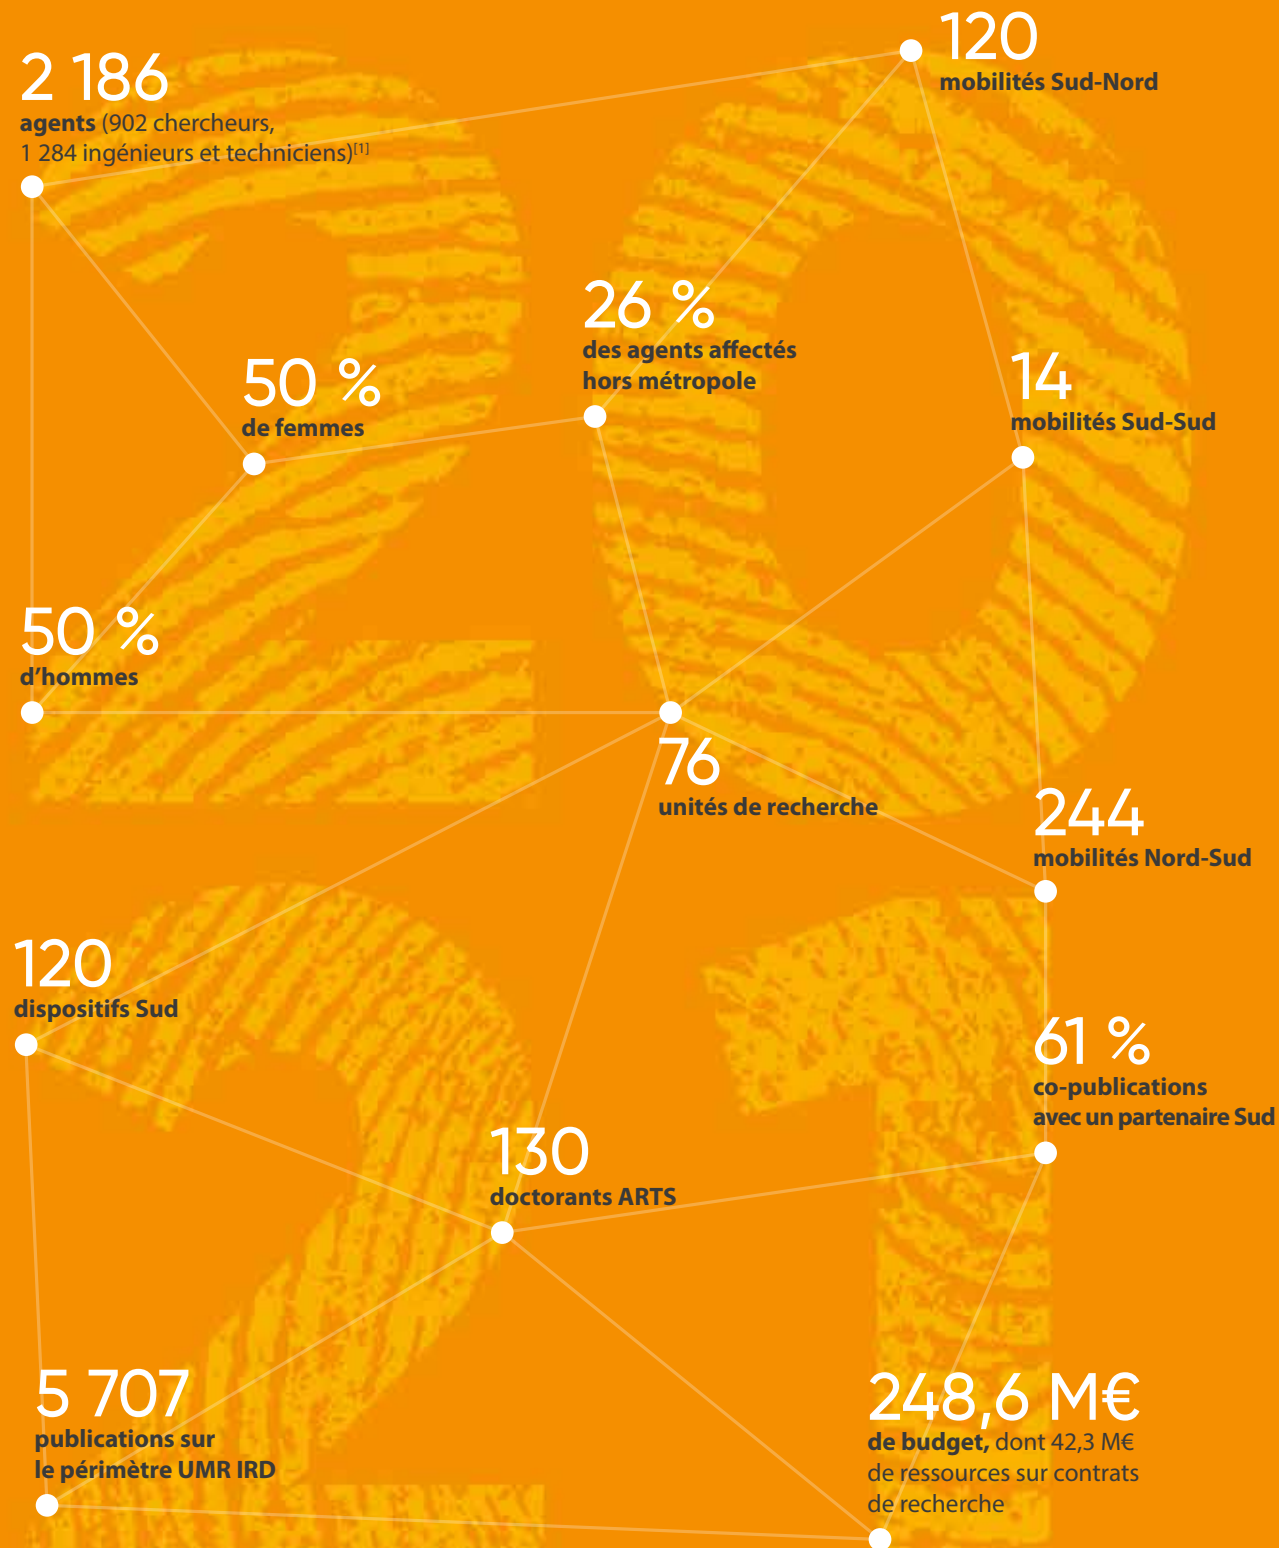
2 186
agents (902 chercheurs, 1 284 ingénieurs et techniciens)$^{[1]}$

120
mobilités Sud-Nord

26 %
des agents affectés hors métropole

50 %
de femmes

14
mobilités Sud-Sud

50 %
d’hommes

76
unités de recherche

244
mobilités Nord-Sud

120
dispositifs Sud

61 %
co-publications avec un partenaire Sud

130
doctorants ARTS

5 707
publications sur le périmètre UMR IRD

248,6 M€
de budget, dont 42,3 M€ de ressources sur contrats de recherche